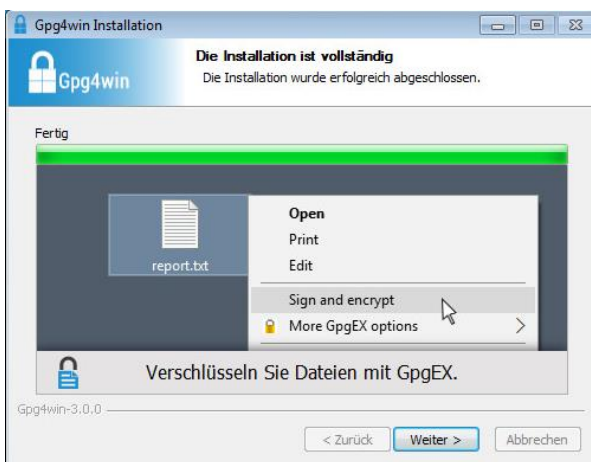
Gpg4win Installation

Gpg4win

Die Installation ist vollständig
Die Installation wurde erfolgreich abgeschlossen.

Fertig

report.txt

Open
Print
Edit
Sign and encrypt
More GpgEX options

Verschlüsseln Sie Dateien mit GpgEX.

Gpg4win-3.0.0

< Zurück
Weiter >
Abbrechen